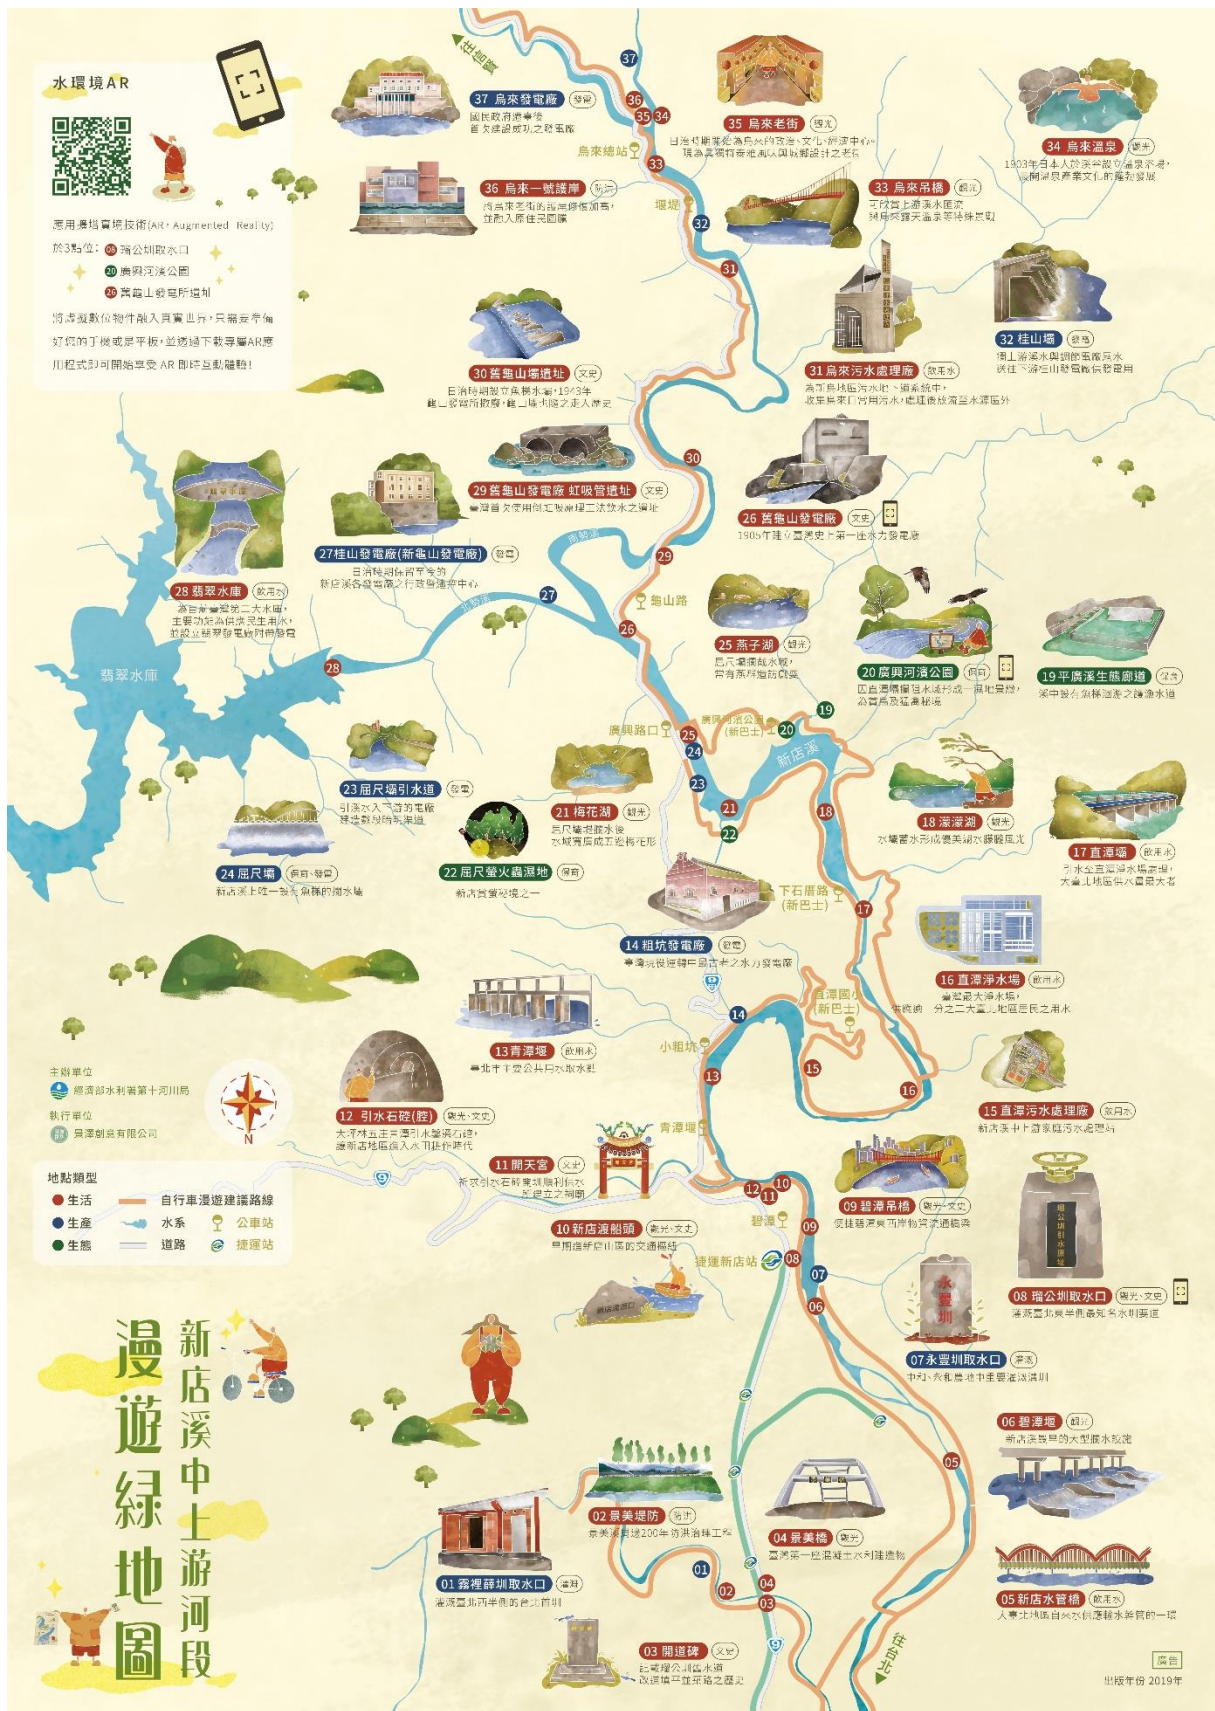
水環境AR

應用擴增實境技術(AR, Augmented Reality)
於3點位: 08 瑠公圳取水口
20 廣興河濱公園
26 舊龜山發電所遺址
將虛擬數位物件融入真實世界，只需要準備好您的手機或是平板，並透過下載專屬AR應用程式即可開始享受AR即時互動體驗!

往福山

37 烏來發電廠 (發電)
國民政府遷臺後首次建設成功之發電廠

35 烏來老街 (觀光)
日治時期蔣經為烏來的交通、文化、旅遊中心，現為具獨特泰雅風味與風貌設計之老街

34 烏來溫泉 (觀光)
1903年日本人於溪畔設立溫泉浴場，帶動溫泉產業文化的蓬勃發展

烏來總站

36 烏來一號護岸 (防洪)
烏來老街的親水護岸修復加高，並融入原住民圖騰

堰堤

33 烏來吊橋 (觀光)
可欣賞上游溪水匯流與烏來露天溫泉等特殊景觀

32 桂山壩 (發電)
攔上游溪水與調節至廠房水，供往下游桂山發電廠供發電用

31 烏來污水處理廠 (飲用水)
為了烏來地區污水收入系統中，收集烏來口常用污水，處理後放流至水源區外

30 舊龜山壩遺址 (文史)
日治時期設立龜山水壩，1943年龜山發電所廢除，龜山壩也隨之走入歷史

29 舊龜山發電廠 虹吸管遺址 (文史)
臺灣首次使用倒虹吸原理二次放水之遺址

26 舊龜山發電廠 (文史)
1905年建立臺灣史上第一座水力發電廠

27桂山發電廠(新龜山發電廠) (發電)
日治時期所留存至今的新店溪各發電廠之行政發電中心

28 翡翠水庫 (飲用水)
為台灣第二大水庫，主要功能為供應民生用水，並設立翡翠發電廠附帶發電

翡翠水庫

北勢溪
南勢溪

龜山路

25 燕子湖 (觀光)
昔日燕子翩飛水畔，背有燕子湖防波堤

20 廣興河濱公園 (保育)
因自灣礦場但水域形成一周地景觀，公營局及猛禽棲地

19 平廣溪生態廊道 (保育)
溪中設有魚梯河道之護漁水道

廣興路口

廣興河濱公園(新巴士)

新店溪

23 屈尺壩引水道 (發電)
引溪水入下游發電廠經進與更新引水道

21 梅花湖 (觀光)
屈尺壩截水後水域較寬成五瓣梅花形

22 屈尺螢火蟲濕地 (保育)
新店賞螢秘境之一

24 屈尺壩 (保育、發電)
新店溪上唯一設有魚梯的攔水壩

18 灣潭湖 (觀光)
水壩蓄水形成優美湖水碧綠風光

17 直潭壩 (飲用水)
引水至直潭淨水場處理，大臺北地區供水量最大者

下石厝路(新巴士)

14 粗坑發電廠 (發電)
臺灣現役運轉中最古老之水力發電廠

16 直潭淨水場 (飲用水)
為臺灣最大淨水場，供應臺北地區居民之用水

直潭國小(新巴士)

13 青潭堰 (飲用水)
臺北市主要公共取水設施

小粗坑

主辦單位
經濟部水利署第十河川局

執行單位
曼澤創意有限公司

N

12 引水石硿(陸) (觀光、文史)
大坪林五庄引水灌溉石硿，讓新店地區進入水田耕作時代

15 直潭污水處理廠 (飲用水)
新店溪中上游家庭污水處理站

青潭堰

11 開天宮 (文史)
新店引水石硿時期開鑿順利保祐所建立之神廟

地點類型
生活
生產
生態
自行車漫遊建議路線
水系
道路
公車站
捷運站

09 碧潭吊橋 (觀光、文史)
便捷碧潭東西岸物資流通橋樑

碧潭

10 新店渡船頭 (觀光、文史)
早期連接新店山區的交通樞紐

捷運新店站

08 瑠公圳取水口 (觀光、文史)
灌溉臺北東半側最知名水利要道

瑠公圳引水碑

新店渡船頭

永豐圳

07 永豐圳取水口 (灌溉)
中和、永和農地中重要灌溉溝渠

漫遊綠地圖
新店溪中上游河段

06 碧潭堰 (觀光)
新店溪最早的大型攔水設施

02 景美堤防 (防洪)
景美溪河堤200年防洪治理工程

04 景美橋 (觀光)
臺灣第一座混凝土水利建造物

01 霧裡薛圳取水口 (灌溉)
灌溉臺北西半側的台北首圳

05 新店水管橋 (飲用水)
大臺北地區自來水供應輸水管的一環

03 開道碑 (文史)
記載瑠公圳道水道改道單一苦稱路之歷史

往台北

廣告
出版年份 2019年